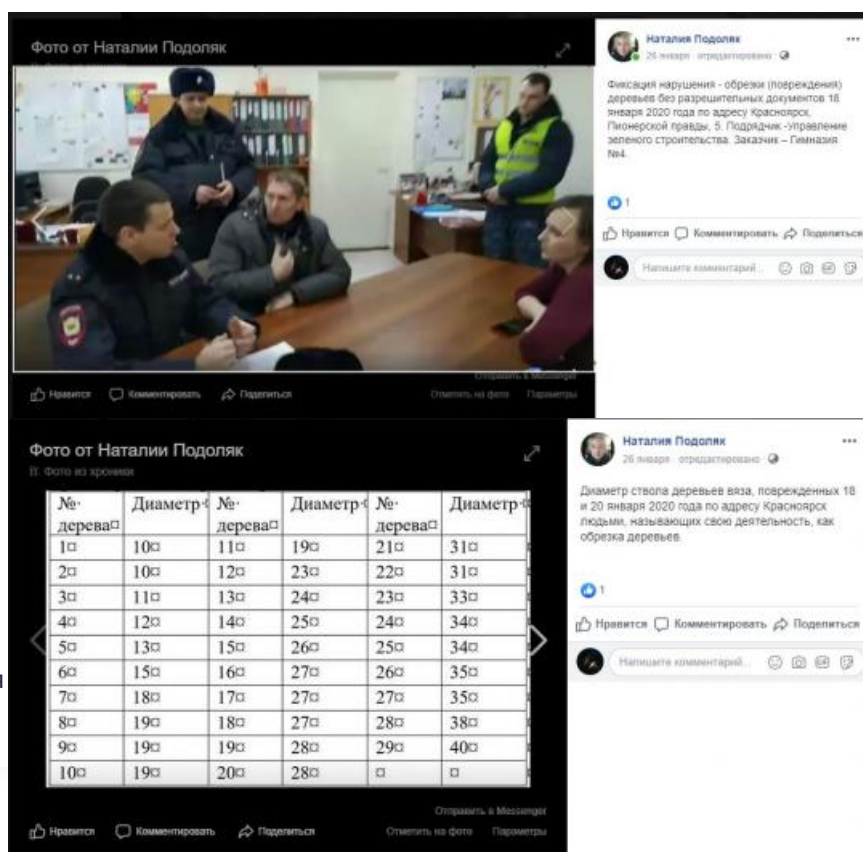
Фото от Наталии Подоляк

Отправить в Messenger

Нравится Комментировать Поделиться Отметить на фото Параметры

Наталия Подоляк
26 января · отредактировано

Фиксация нарушения - обрезки (повреждения) деревьев без разрешительных документов 18 января 2020 года по адресу Красноярск, Пионерской правды, 5. Подрядчик -Управление зеленого строительства. Заказчик – Гимназия №4.

1

Нравится Комментировать Поделиться

Напишите комментарий...

Фото от Наталии Подоляк
В: Фото из хроники

| № дерева | Диаметр | № дерева | Диаметр | № дерева | Диаметр |
|---|---|---|---|---|---|
| 1 | 10 | 11 | 19 | 21 | 31 |
| 2 | 10 | 12 | 23 | 22 | 31 |
| 3 | 11 | 13 | 24 | 23 | 33 |
| 4 | 12 | 14 | 25 | 24 | 34 |
| 5 | 13 | 15 | 26 | 25 | 34 |
| 6 | 15 | 16 | 27 | 26 | 35 |
| 7 | 18 | 17 | 27 | 27 | 35 |
| 8 | 19 | 18 | 27 | 28 | 38 |
| 9 | 19 | 19 | 28 | 29 | 40 |
| 10 | 19 | 20 | 28 | | |

Отправить в Messenger

Нравится Комментировать Поделиться Отметить на фото Параметры

Наталия Подоляк
26 января · отредактировано

Диаметр ствола деревьев вяза, поврежденных 18 и 20 января 2020 года по адресу Красноярск людьми, называющих свою деятельность, как обрезка деревьев.

1

Нравится Комментировать Поделиться

Напишите комментарий...